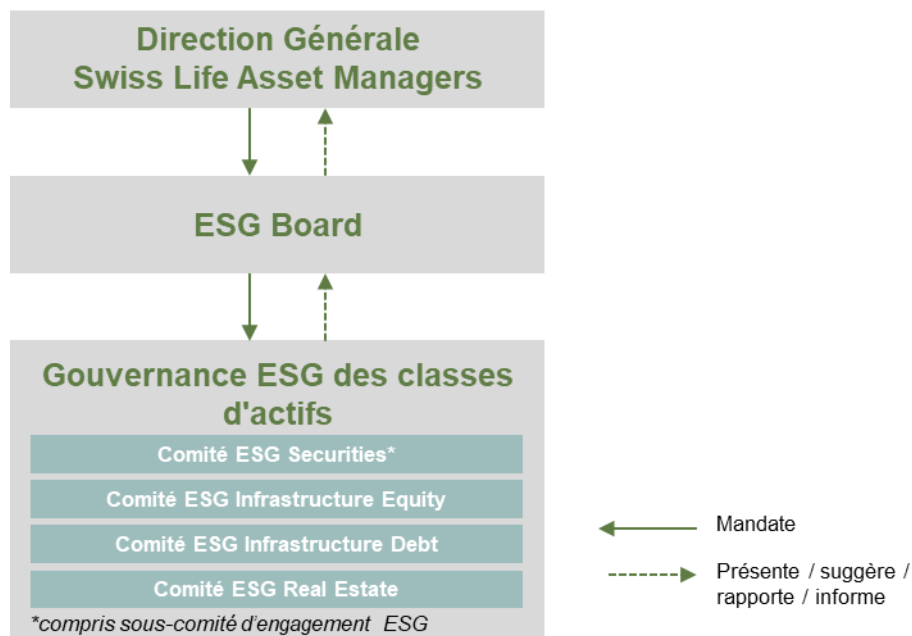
Direction Générale
Swiss Life Asset Managers

ESG Board

Gouvernance ESG des classes d'actifs

Comité ESG Securities*

Comité ESG Infrastructure Equity

Comité ESG Infrastructure Debt

Comité ESG Real Estate

*compris sous-comité d'engagement ESG

Mandate

Présente / suggère / rapporte / informe